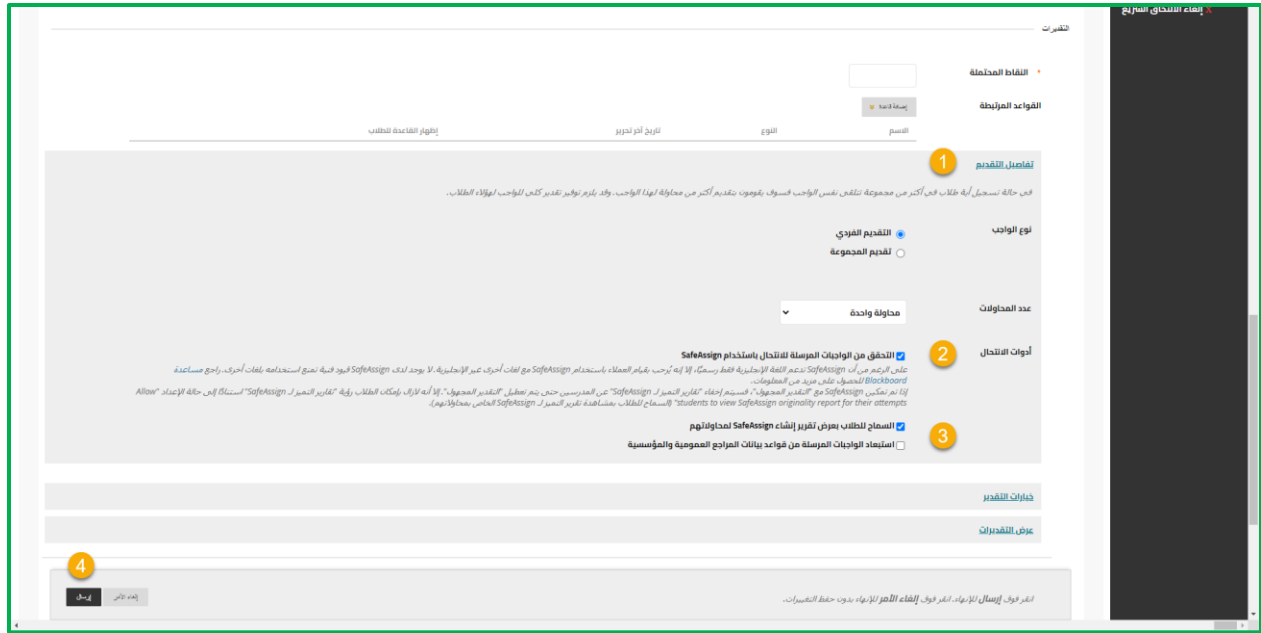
إلغاء الالتحاق السريع

التقديرات

* النقاط المحتملة

القواعد المرتبطة

إضافة قاعدة

الاسم
النوع
تاريخ آخر تحرير
إظهار القاعدة للطلاب

1
تفاصيل التقديم

في حالة تسجيل أية طلاب في أكثر من مجموعة تتلقى نفس الواجب فسوف يقومون بتقديم أكثر من محاولة لهذا الواجب. وقد يلزم توفير تقدير كلي للواجب لهؤلاء الطلاب.

نوع الواجب
التقديم الفردي
تقديم المجموعة

عدد المحاولات
محاولة واحدة

أدوات الانتحال
2
التحقق من الواجبات المرسلة للانتحال باستخدام SafeAssign
على الرغم من أن SafeAssign تدعم اللغة الإنجليزية فقط رسمياً، إلا إنه يُرحب بقيام العملاء باستخدام SafeAssign مع لغات أخرى غير الإنجليزية. لا يوجد لدى SafeAssign قيود فنية تمنع استخدامه بلغات أخرى. راجع مساعدة Blackboard للحصول على مزيد من المعلومات.
إذا تم تمكين SafeAssign مع "التقدير المجهول"، فسيتم إخفاء "تقارير التميز لـ SafeAssign" عن المدرسين حتى يتم تعطيل "التقدير المجهول". إلا أنه لا يزال بإمكان الطلاب رؤية "تقارير التميز لـ SafeAssign" استناداً إلى حالة الإعداد "Allow students to view SafeAssign originality report for their attempts" (السماح للطلاب بمشاهدة تقرير التميز لـ SafeAssign الخاص بمحاولاتهم).
3
السماح للطلاب بعرض تقرير إنشاء SafeAssign لمحاولاتهم
استبعاد الواجبات المرسلة من قواعد بيانات المراجع العمومية والمؤسسية

خيارات التقدير

عرض التقديرات

4
انقر فوق إرسال للإنهاء. انقر فوق إلغاء الأمر للإنهاء بدون حفظ التغييرات.
إلغاء الأمر
إرسال